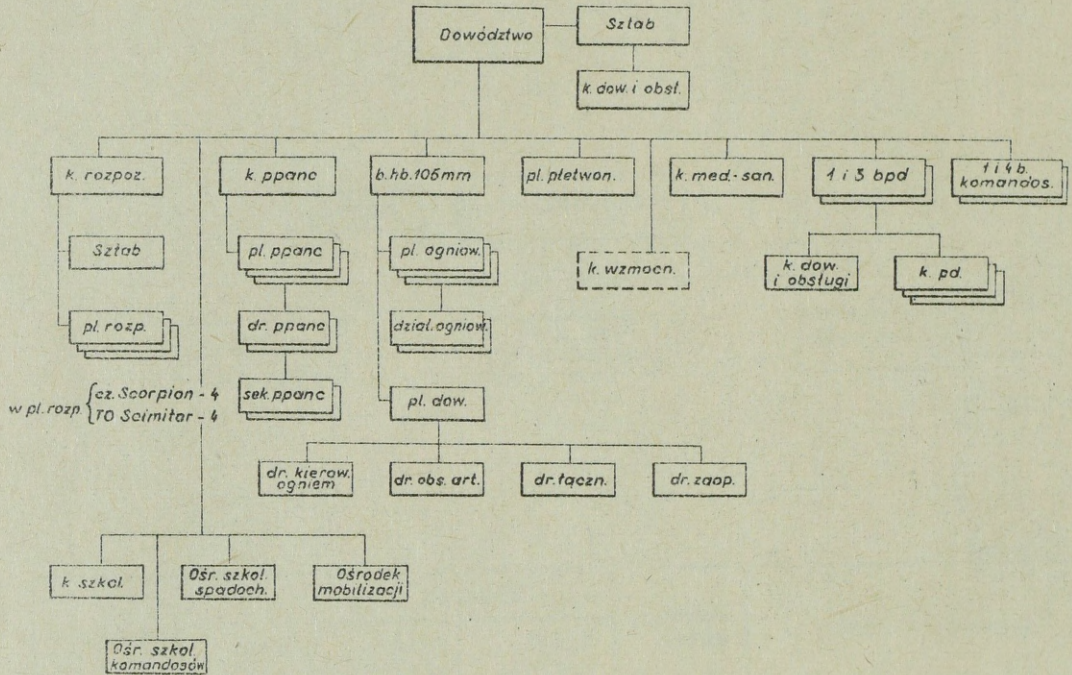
Dowództwo

Sztab

k. dow. i obsł.

k. rozpoz.

Sztab

pl. rozp.

w pl. rozp. {cz. Scorpion - 4
TO Scimitar - 4

k. ppanc

pl. ppanc

dr. ppanc

sek. ppanc

b. hb. 105mm

pl. ogniow.

dział. ogniow.

pl. dow.

dr. kierow. ogniem

dr. obs. art.

dr. łączn.

dr. zaop.

pl. płetwon.

k. wzmocn.

k. med.- san.

1 i 3 bpd

k. dow. i obsługi

k. pd.

1 i 4 b. komandos.

k. szkol.

Ośr. szkol. komandosów

Ośr. szkol. spadoch.

Ośrodek mobilizacji